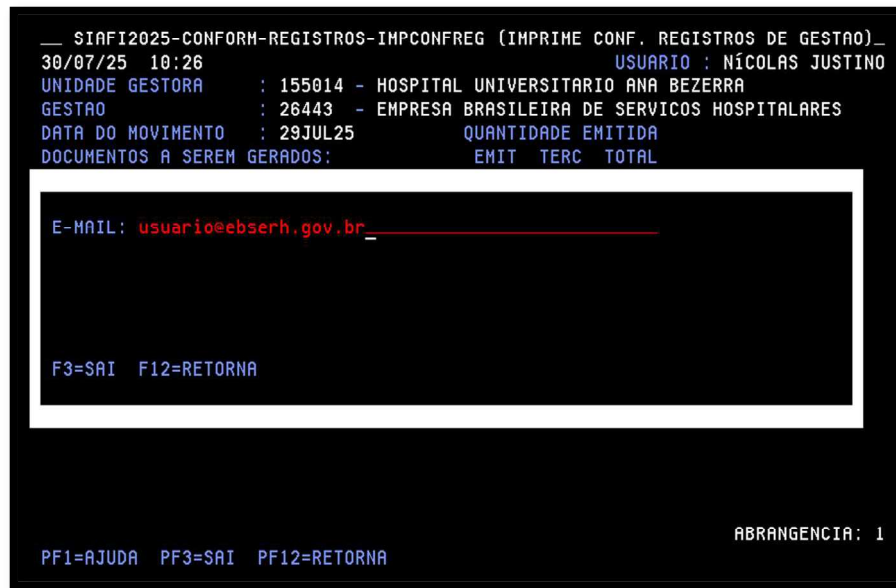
__ SIAFI2025-CONFORM-REGISTROS-IMPCONFREG (IMPRIME CONF. REGISTROS DE GESTAO)_
30/07/25 10:26 USUARIO : NÍCOLAS JUSTINO
UNIDADE GESTORA : 155014 - HOSPITAL UNIVERSITARIO ANA BEZERRA
GESTAO : 26443 - EMPRESA BRASILEIRA DE SERVICOS HOSPITALARES
DATA DO MOVIMENTO : 29JUL25 QUANTIDADE EMITIDA
DOCUMENTOS A SEREM GERADOS: EMIT TERC TOTAL

E-MAIL: usuario@ebserh.gov.br_

F3=SAI F12=RETORNA

ABRANGENCIA: 1
PF1=AJUDA PF3=SAI PF12=RETORNA